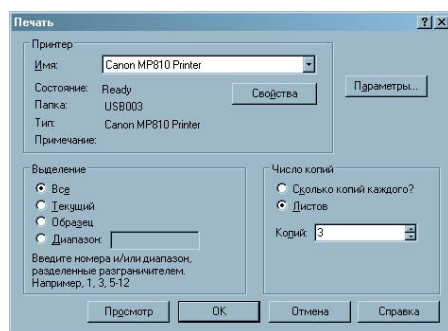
Печать
? X

Принтер
Имя: Canon MP810 Printer
Состояние: Ready
Папка: USB003
Тип: Canon MP810 Printer
Примечание:
Свойства
Параметры...

Выделение
Все
Текущий
Образец
Диапазон:
Введите номера и/или диапазон, разделенные разграничителем. Например, 1, 3, 5-12

Число копий
Сколько копий каждого?
Листов
Копий: 3

Просмотр
OK
Отмена
Справка